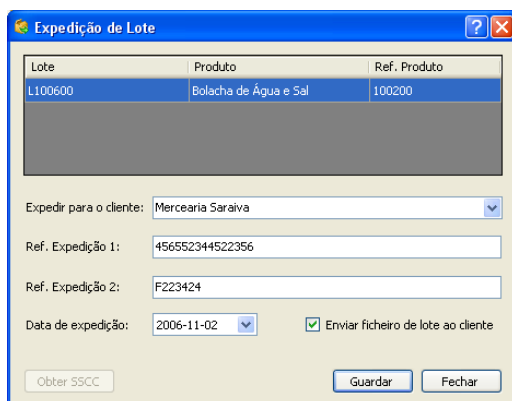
Expedição de Lote

| Lote | Produto | Ref. Produto |
|---|---|---|
| L100600 | Bolacha de Água e Sal | 100200 |

Expedir para o cliente: Mercearia Saraiva

Ref. Expedição 1: 456552344522356

Ref. Expedição 2: F223424

Data de expedição: 2006-11-02

Enviar ficheiro de lote ao cliente

Obter SSCC

Guardar

Fechar